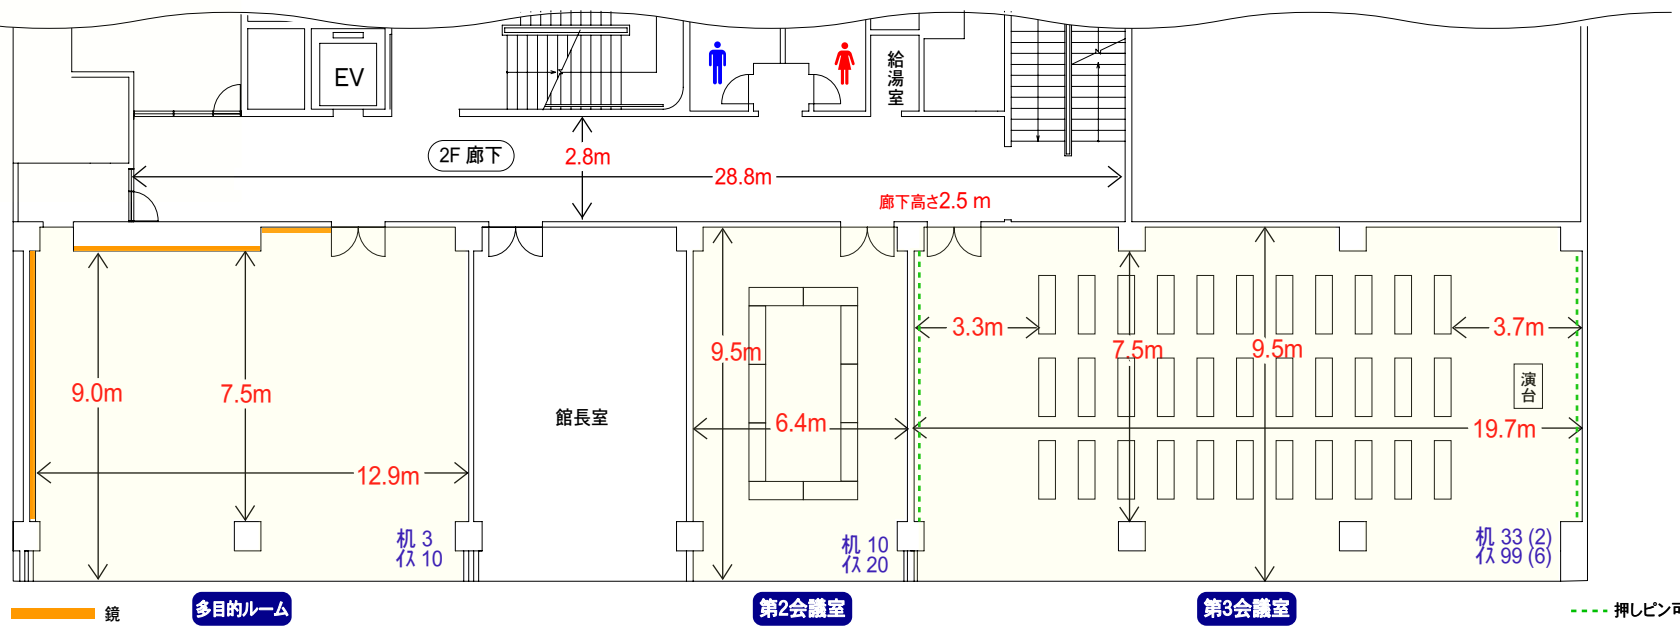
EV

給湯室

2F 廊下

2.8m

28.8m

廊下高さ2.5 m

9.0m

7.5m

12.9m

机 3
イス 10

館長室

9.5m

6.4m

机 10
イス 20

3.3m

7.5m

9.5m

3.7m

演台

19.7m

机 33 (2)
イス 99 (6)

鏡

多目的ルーム

第2会議室

第3会議室

押しピン可